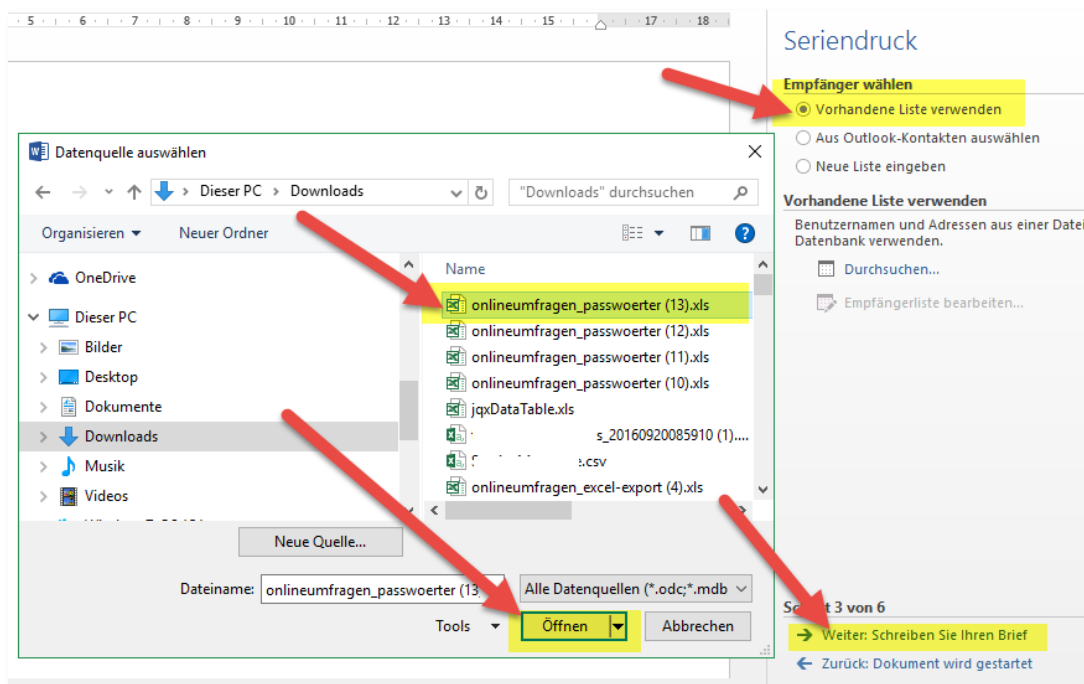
· 5 · · · 6 · · · 7 · · · 8 · · · 9 · · · 10 · · · 11 · · · 12 · · · 13 · · · 14 · · · 15 · · · 16 · · · 17 · · · 18 ·

Seriendruck

Empfänger wählen
Vorhandene Liste verwenden
Aus Outlook-Kontakten auswählen
Neue Liste eingeben

Vorhandene Liste verwenden
Benutzernamen und Adressen aus einer Datei Datenbank verwenden.
Durchsuchen...
Empfängerliste bearbeiten...

S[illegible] 3 von 6
Weiter: Schreiben Sie Ihren Brief
Zurück: Dokument wird gestartet

Datenquelle auswählen
Dieser PC > Downloads
"Downloads" durchsuchen
Organisieren
Neuer Ordner

OneDrive
Dieser PC
Bilder
Desktop
Dokumente
Downloads
Musik
Videos

Name
onlineumfragen_passwoerter (13).xls
onlineumfragen_passwoerter (12).xls
onlineumfragen_passwoerter (11).xls
onlineumfragen_passwoerter (10).xls
jqxDataTable.xls
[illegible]s_20160920085910 (1)....
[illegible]e.csv
onlineumfragen_excel-export (4).xls

Neue Quelle...
Dateiname: onlineumfragen_passwoerter (13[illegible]
Alle Datenquellen (*.odc;*.mdb
Tools
Öffnen
Abbrechen